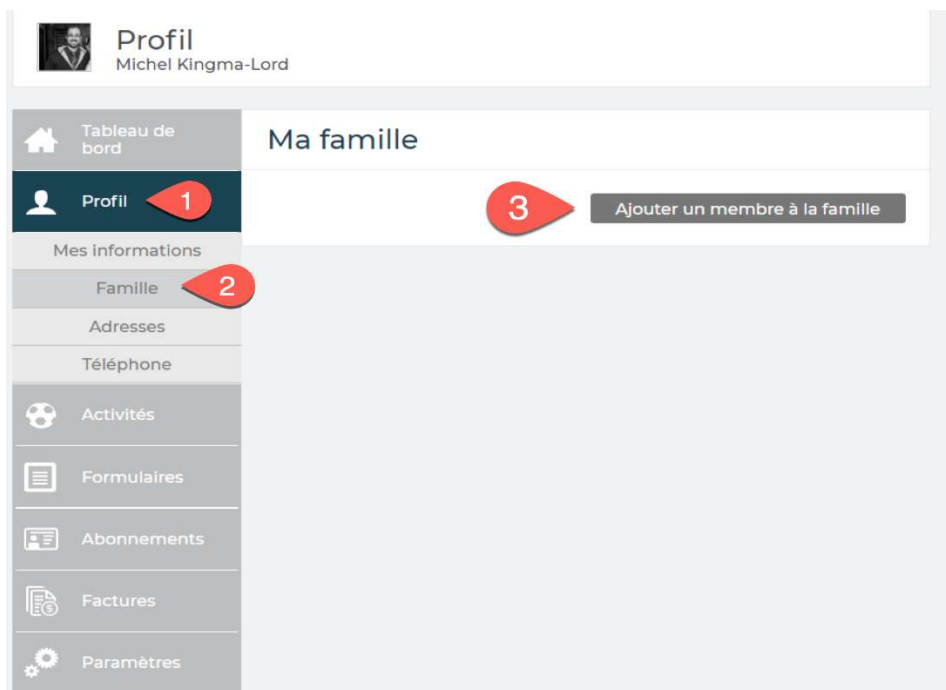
Profil
Michel Kingma-Lord

Tableau de bord

Profil

1

Mes informations

Famille

2

Adresses

Téléphone

Activités

Formulaires

Abonnements

Factures

Paramètres

Ma famille

3

Ajouter un membre à la famille